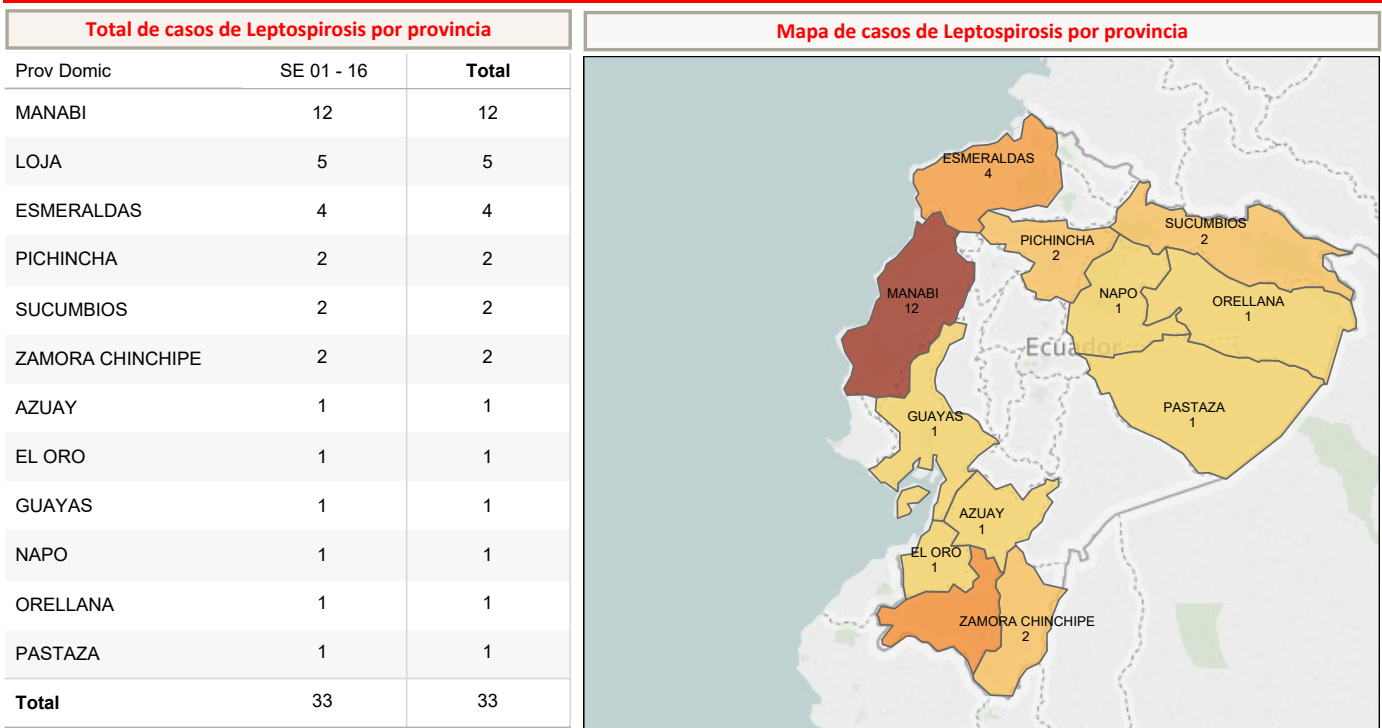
Total de casos de Leptospirosis por provincia

| Prov Domic | SE 01 - 16 | Total |
|---|---|---|
| MANABI | 12 | 12 |
| LOJA | 5 | 5 |
| ESMERALDAS | 4 | 4 |
| PICHINCHA | 2 | 2 |
| SUCUMBIOS | 2 | 2 |
| ZAMORA CHINCHIPE | 2 | 2 |
| AZUAY | 1 | 1 |
| EL ORO | 1 | 1 |
| GUAYAS | 1 | 1 |
| NAPO | 1 | 1 |
| ORELLANA | 1 | 1 |
| PASTAZA | 1 | 1 |
| Total | 33 | 33 |

Mapa de casos de Leptospirosis por provincia

ESMERALDAS 4
SUCUMBIOS 2
PICHINCHA 2
MANABI 12
NAPO 1
ORELLANA 1
Ecuador
PASTAZA 1
GUAYAS 1
AZUAY 1
EL ORO 1
ZAMORA CHINCHIPE 2